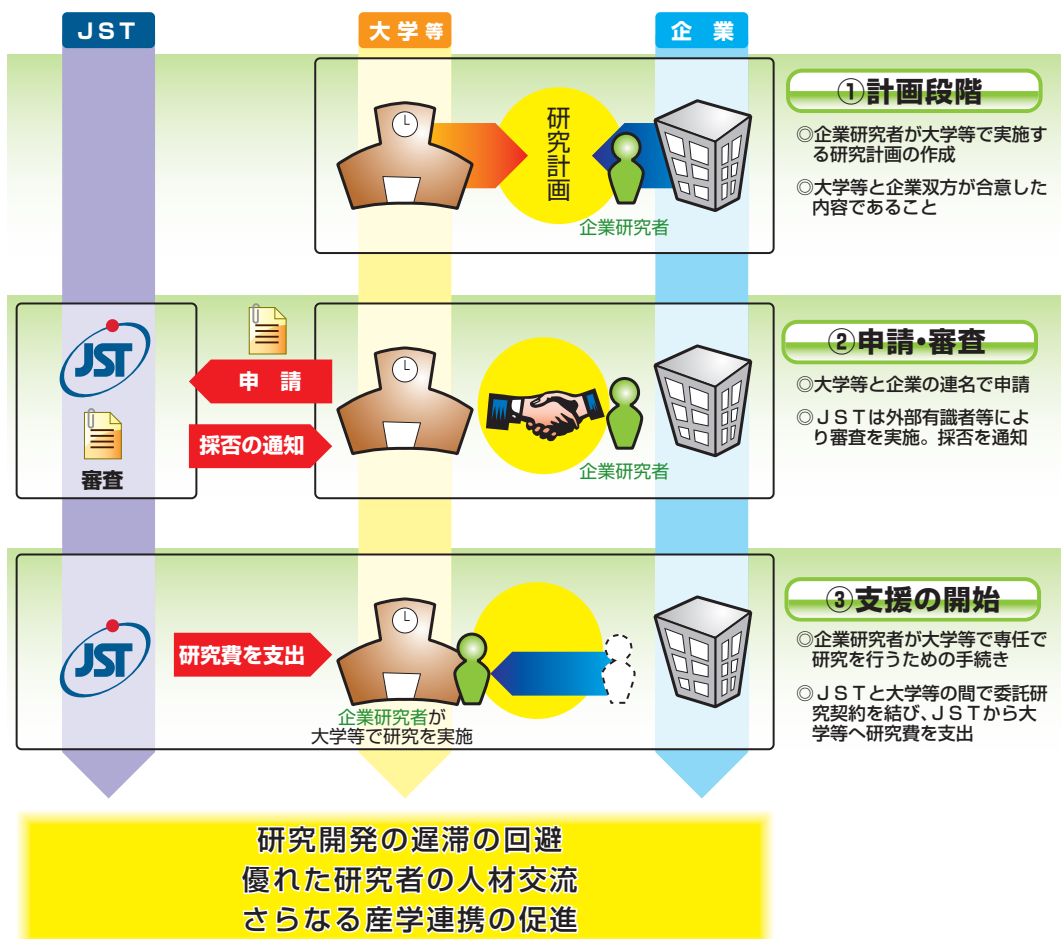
ＪＳＴ

大学等

企業

研究計画

企業研究者

①計画段階

◎企業研究者が大学等で実施する研究計画の作成

◎大学等と企業双方が合意した内容であること

JST

審査

申請

採否の通知

企業研究者

②申請・審査

◎大学等と企業の連名で申請

◎ＪＳＴは外部有識者等により審査を実施。採否を通知

JST

研究費を支出

企業研究者が大学等で研究を実施

③支援の開始

◎企業研究者が大学等で専任で研究を行うための手続き

◎ＪＳＴと大学等の間で委託研究契約を結び、ＪＳＴから大学等へ研究費を支出

研究開発の遅滞の回避
優れた研究者の人材交流
さらなる産学連携の促進